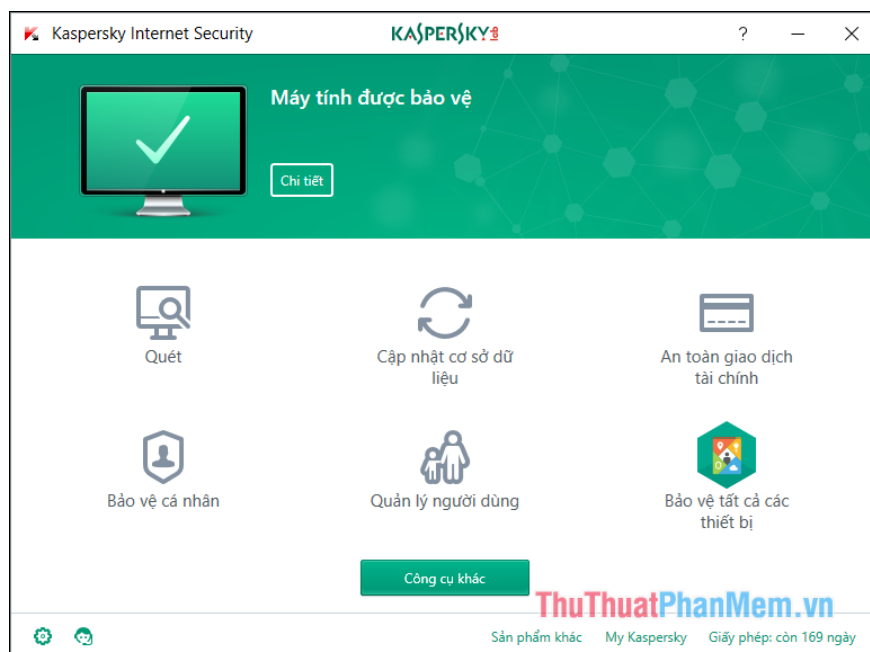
Kaspersky Internet Security

KASPERSKY

?

Máy tính được bảo vệ

Chi tiết

Quét

Cập nhật cơ sở dữ liệu

An toàn giao dịch tài chính

Bảo vệ cá nhân

Quản lý người dùng

Bảo vệ tất cả các thiết bị

Công cụ khác

ThuThuatPhanMem.vn

Sản phẩm khác

My Kaspersky

Giấy phép: còn 169 ngày